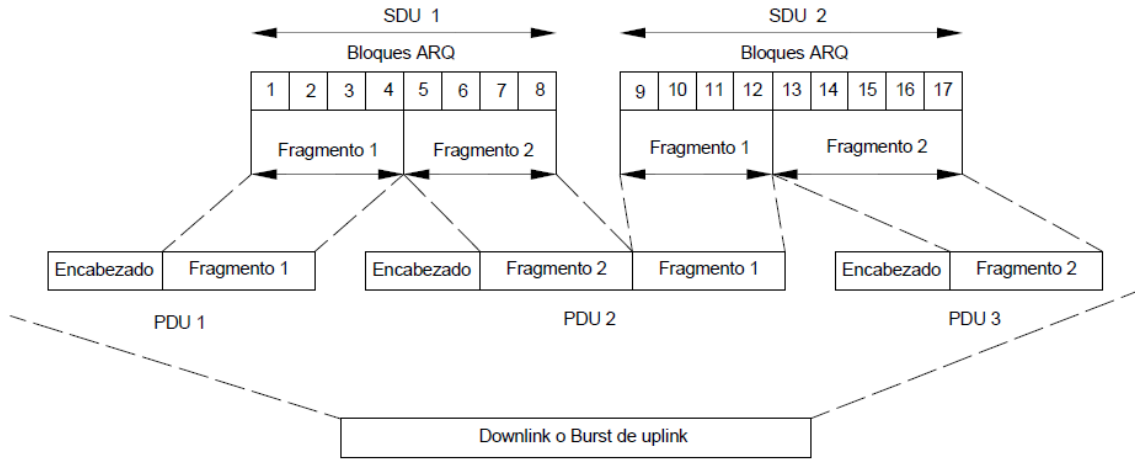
SDU 1

Bloques ARQ

| 1 | 2 | 3 | 4 | 5 | 6 | 7 | 8 |
|---|---|---|---|---|---|---|---|

Fragmento 1

Fragmento 2

SDU 2

Bloques ARQ

| 9 | 10 | 11 | 12 | 13 | 14 | 15 | 16 | 17 |
|---|---|---|---|---|---|---|---|---|

Fragmento 1

Fragmento 2

Encabezado | Fragmento 1

Encabezado | Fragmento 2 | Fragmento 1

Encabezado | Fragmento 2

PDU 1

PDU 2

PDU 3

Downlink o Burst de uplink